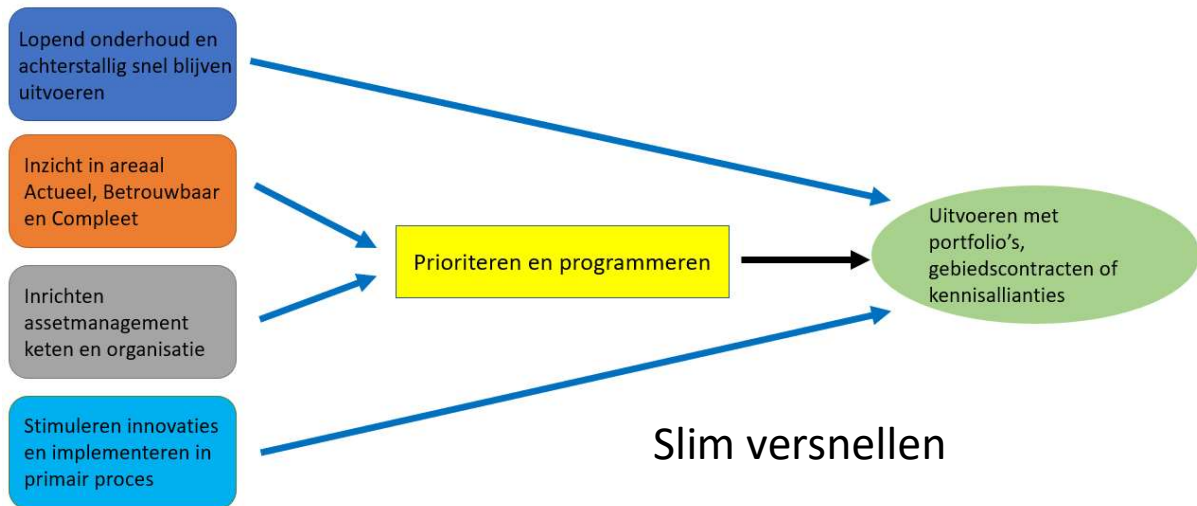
Lopend onderhoud en achterstallig snel blijven uitvoeren

Inzicht in areaal Actueel, Betrouwbaar en Compleet

Inrichten assetmanagement keten en organisatie

Stimuleren innovaties en implementeren in primair proces

Prioriteren en programmeren

Uitvoeren met portfolio's, gebiedscontracten of kennisallianties

Slim versnellen